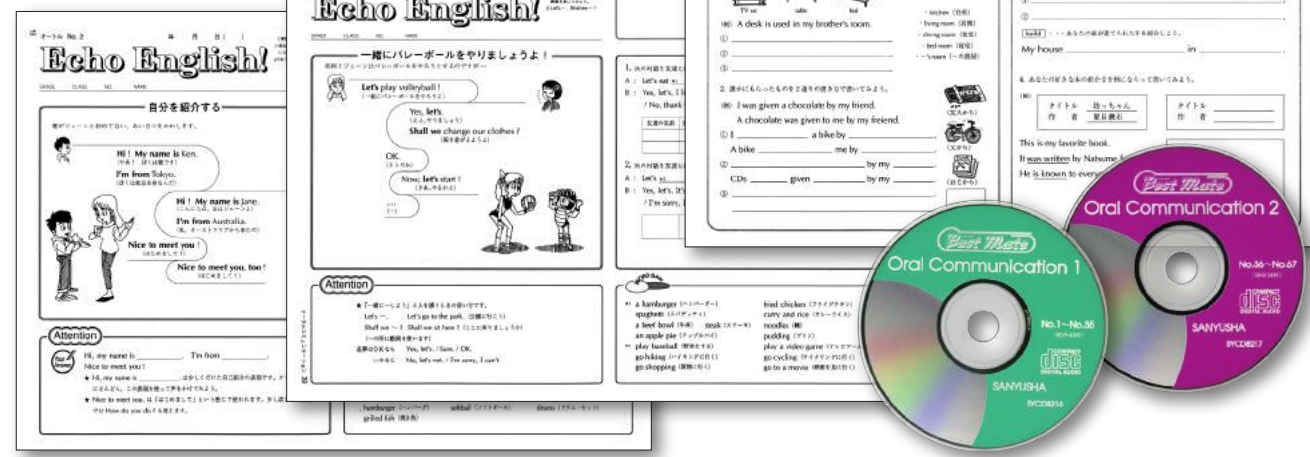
オーラル No. 2

Echo English!

GRADE CLASS NO. NAME

自分を紹介する

Hi! My name is Ken.
(やあ！ぼくは健です)
I'm from Tokyo.
(ぼくは東京出身さ)

Hi! My name is Jane.
I'm from Australia.

Nice to meet you!
(はじめまして)

Nice to meet you, too!
(はじめまして)

Attention

Hi, my name is ________. I'm from ________.
Nice to meet you!

★ Hi, my name is ________.
★ Nice to meet you.

Echo English!

一緒にバレーボールをやりましょうよ！

Let's play volleyball!
(一緒にバレーボールをやろうよ)

Yes, let's.
(ええ、やりましょう)

Shall we change our clothes?
(服を着がえようよ)

OK.
(そうね)

Now, let's start!
(さあ、やるわよ)

Attention

★「一緒に〜しよう」と人を誘うときの言い方です。
Let's 〜. Let's go to the park.
Shall we 〜? Shall we sit here?
返事の仕方 Yes, let's. / Sure. / OK.
No, let's not. / I'm sorry, I can't.

1. 次の対話を完成させ
A: Let's eat
B: Yes, let's. I
/ No, thank

2. 次の対話を完成させ
A: Let's
B: Yes, let's. It's
/ I'm sorry,

a hamburger (ハンバーガー)
spaghetti (スパゲッティ)
a beef bowl (牛丼) steak (ステーキ)
an apple pie (アップルパイ)
play baseball
go hiking (ハイキングに行く)
go shopping (買物に行く)
fried chicken (フライドチキン)
curry and rice (カレーライス)
noodles (麺)
pudding (プリン)
play a video game
go cycling (サイクリングに行く)
go to a movie (映画を見に行く)

hamburger softball drums
grilled fish

TV set table bed
kitchen (台所)
living room (居間)
dining room (食堂)
bed room (寝室)
〜's room (〜の部屋)

(例) A desk is used in my brother's room.
①
②
③

2. 誰かにもらったものを２通りの書き方で書いてみよう。
(例) I was given a chocolate by my friend.
A chocolate was given to me by my freiend.
① I ________ a bike by ________.
A bike ________ me by ________.
② ________ by my ________.
CDs ________ given ________ by my ________.
③
(父から)
(母から)

build …あなたの家が建てられた年を紹介しよう。
My house ________ in ________.

4. あなたの好きな本の紹介を例にならって書いてみよう。
(例)
タイトル 坊っちゃん
作者 夏目漱石
タイトル
作者

This is my favorite book.
It was written by Natsume
He is known to every

Best Mate
Oral Communication 1
No.1〜No.35
SANYUSHA
SYCD8216

Best Mate
Oral Communication 2
No.36〜No.67
SANYUSHA
SYCD8217